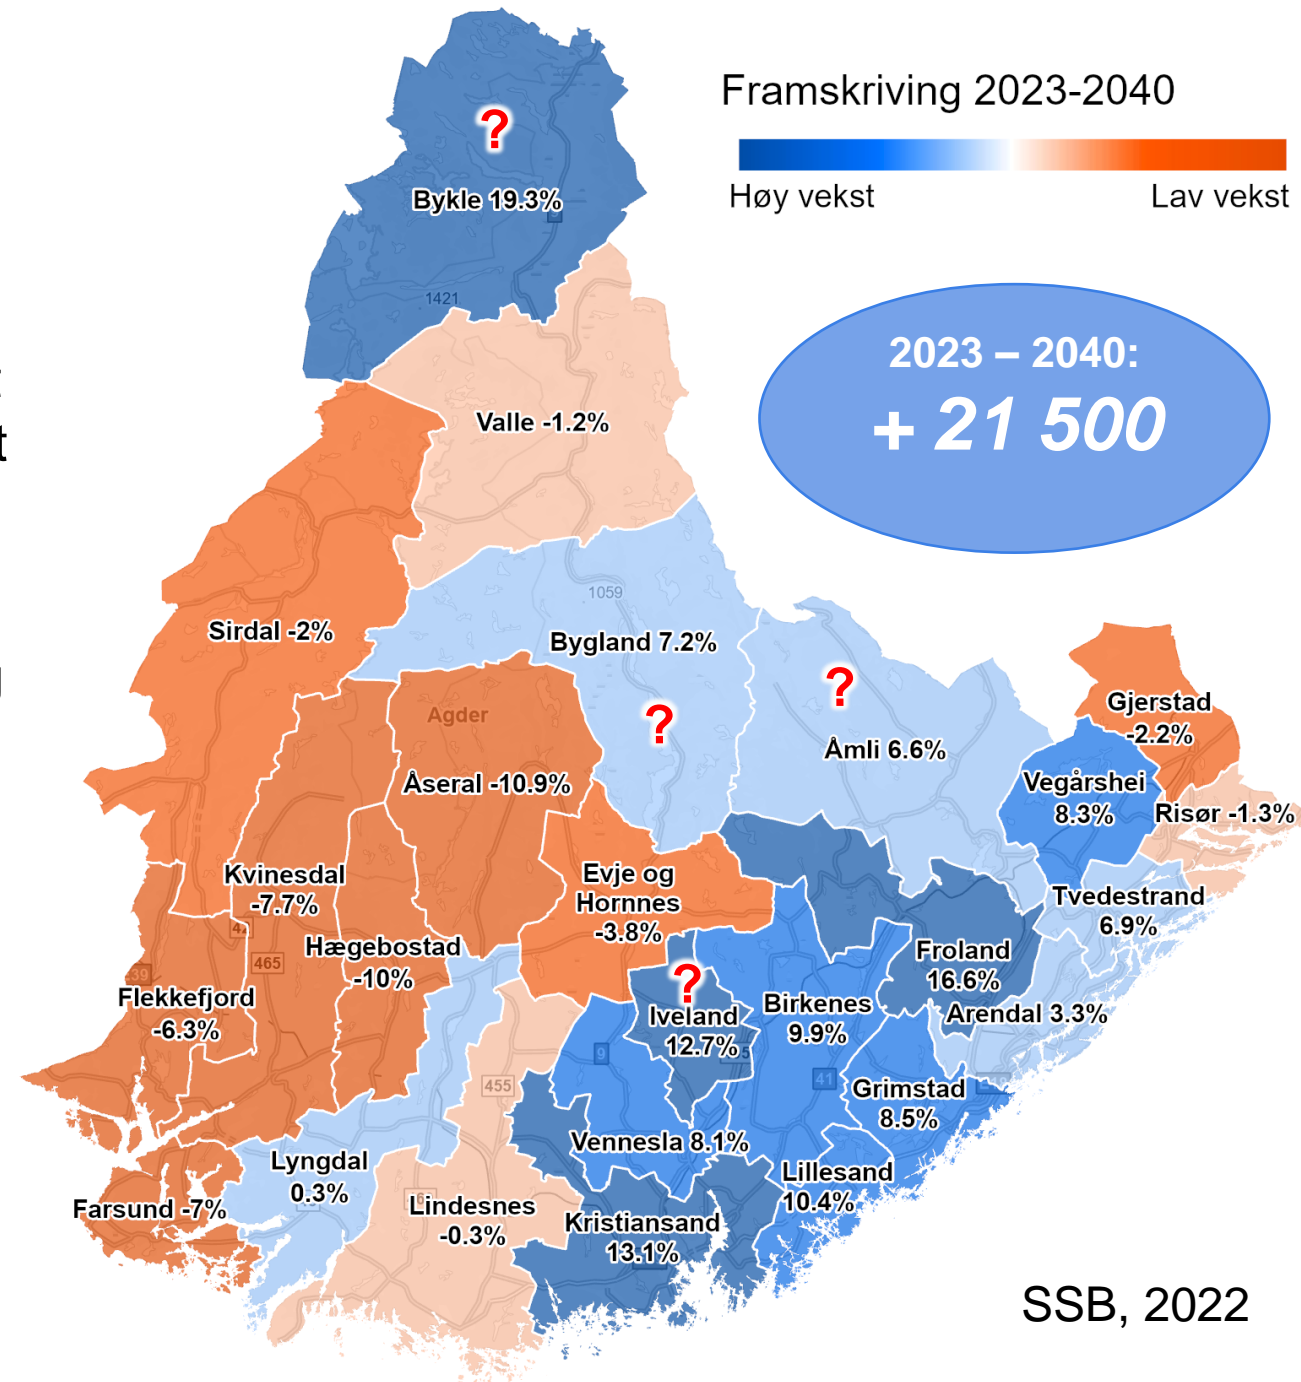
Framskriving 2023-2040

Høy vekst

Lav vekst

2023 – 2040:
+ 21 500

?
Bykle 19.3%

1421

Valle -1.2%

1059

Sirdal -2%

Bygland 7.2%

?

?
Åmli 6.6%

Agder

Åseral -10.9%

Gjerstad -2.2%

Vegårshei 8.3%

Risør -1.3%

Kvinesdal -7.7%

Evje og Hornnes -3.8%

Tvedestrand 6.9%

Hægebostad -10%

465

Froland 16.6%

?
Iveland 12.7%

Birkenes 9.9%

Arendal 3.3%

Flekkefjord -6.3%

455

Grimstad 8.5%

41

9

Vennesla 8.1%

Lyngdal 0.3%

Lillesand 10.4%

Farsund -7%

Lindesnes -0.3%

Kristiansand 13.1%

SSB, 2022